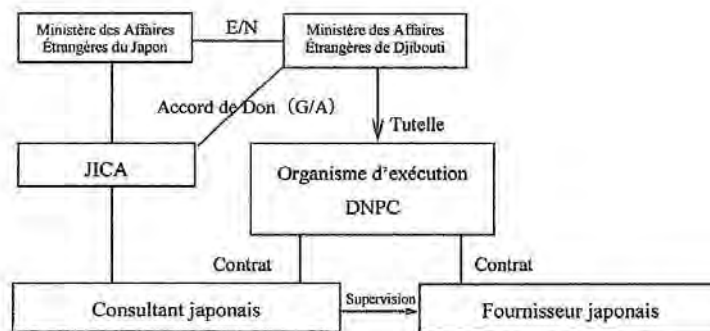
Ministère des Affaires Étrangères du Japon

E/N

Ministère des Affaires Étrangères de Djibouti

Accord de Don (G/A)

Tutelle

JICA

Organisme d'exécution
DNPC

Contrat

Contrat

Consultant japonais

Supervision

Fournisseur japonais